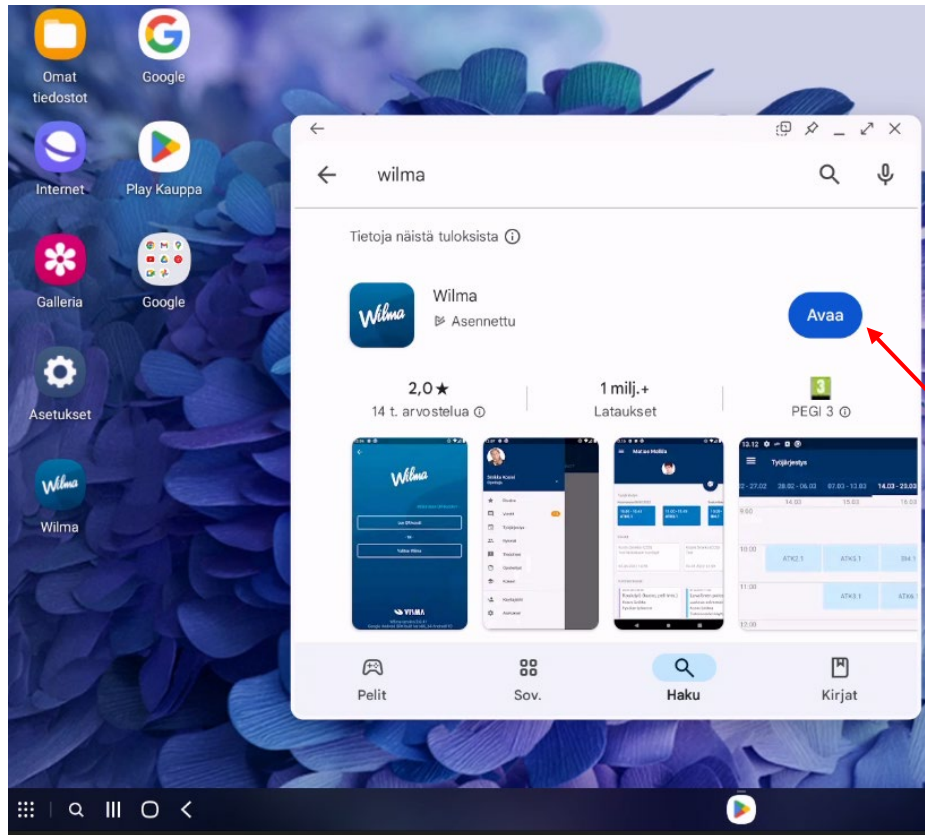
Omat tiedostot

Google

Internet

Play Kauppa

Galleria

Google

Asetukset

Wilma

wilma

Tietoja näistä tuloksista ⓘ

Wilma

Asennettu

Avaa

2,0★
14 t. arvostelua ⓘ

1 milj.+
Lataukset

3
PEGI 3 ⓘ

Wilma

Wilma

Työjärjestys

14.03 - 23.03

ATK2.1

ATK3.1

Pelit

Sov.

Haku

Kirjat